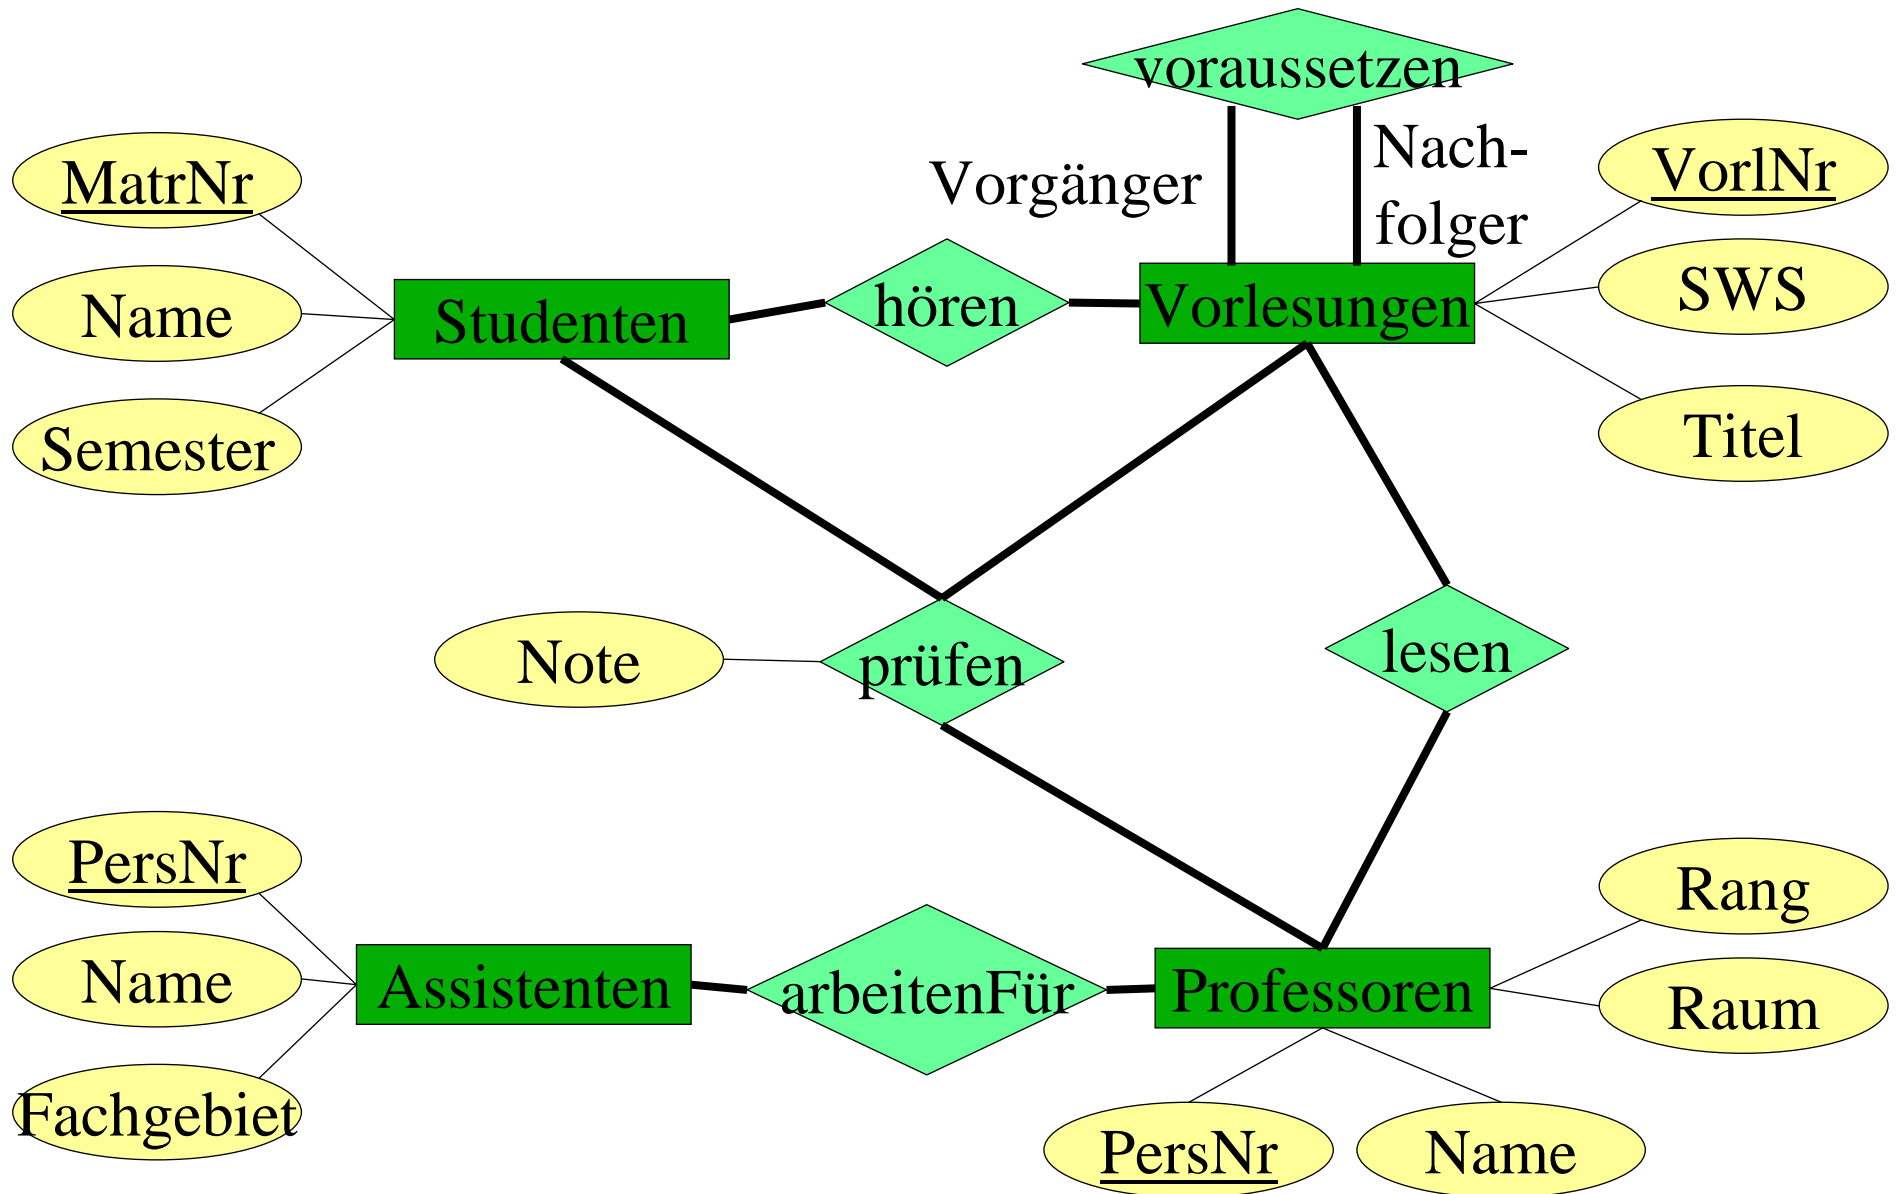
voraussetzen

Vorgänger

Nachfolger

MatrNr

Name

Semester

Studenten

hören

Vorlesungen

VorlNr

SWS

Titel

Note

prüfen

lesen

PersNr

Name

Fachgebiet

Assistenten

arbeitenFür

Professoren

Rang

Raum

PersNr

Name